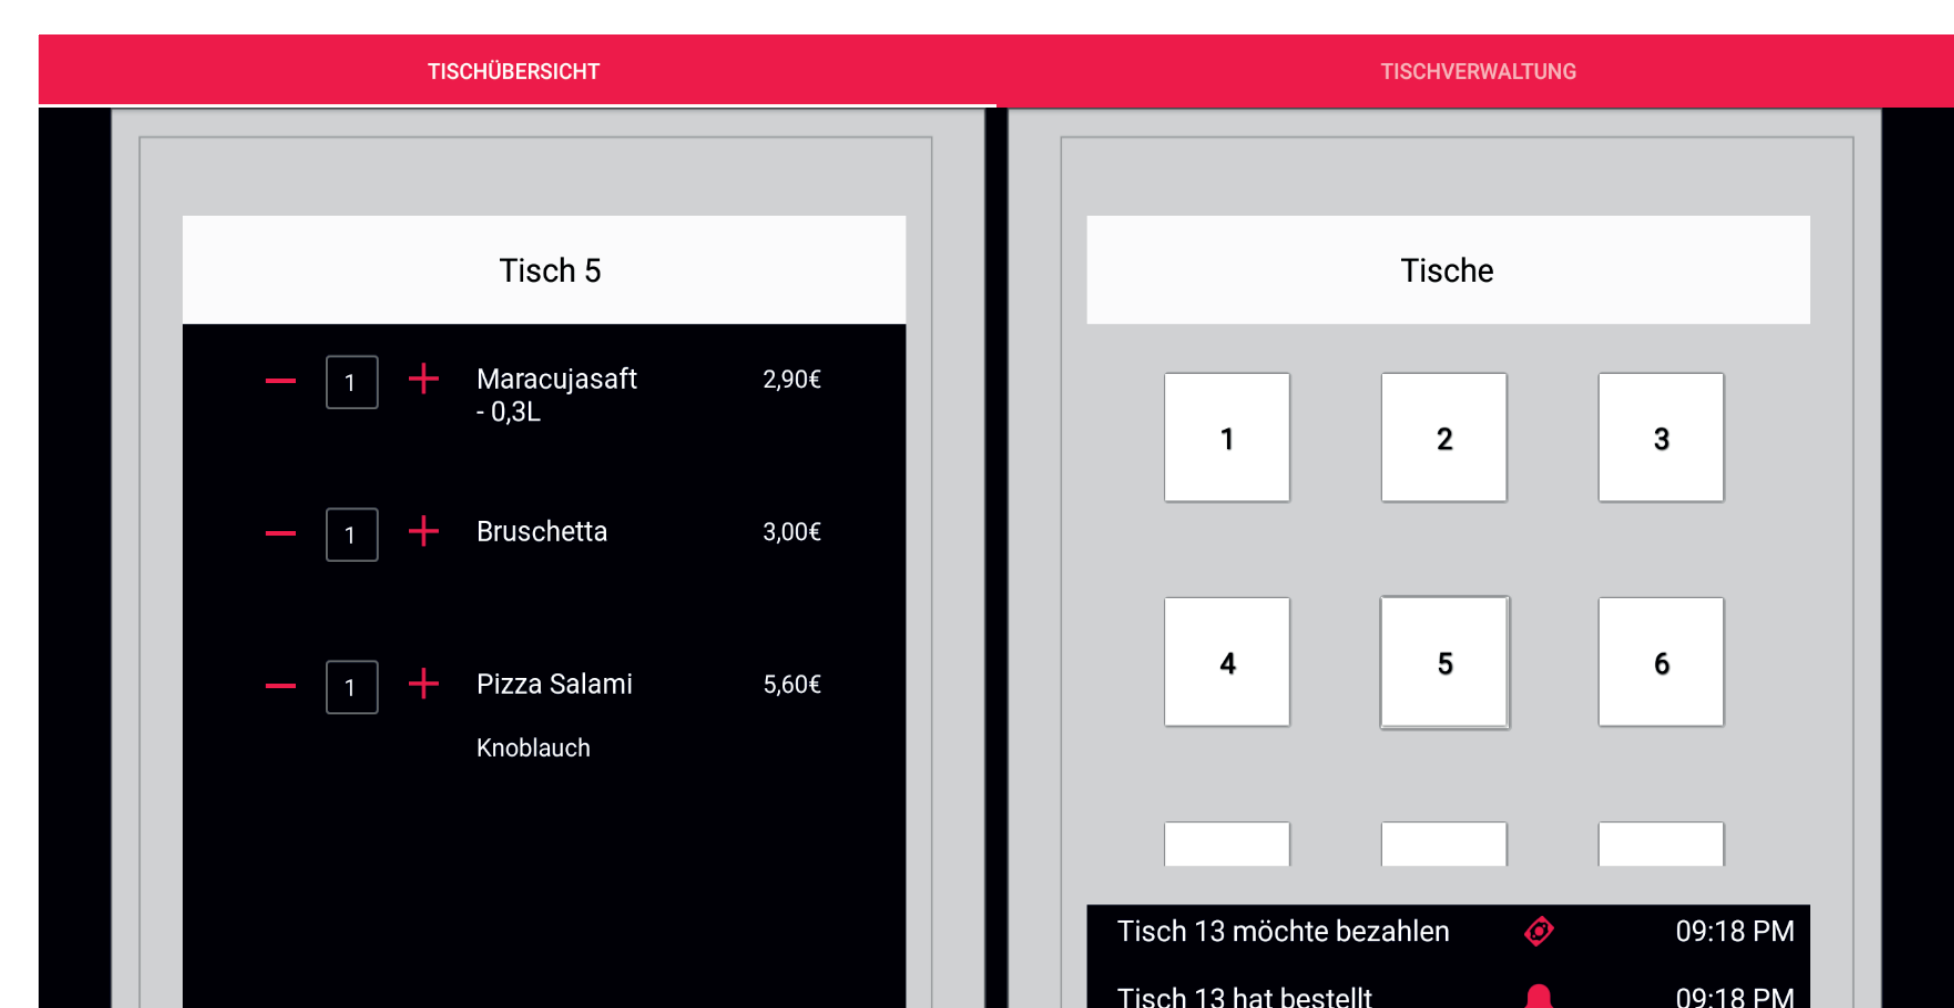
TISCHÜBERSICHT

TISCHVERWALTUNG

Tisch 5

— 1 + Maracujasaft - 0,3L 2,90€

— 1 + Bruschetta 3,00€

— 1 + Pizza Salami 5,60€

Knoblauch

Tische

1

2

3

4

5

6

Tisch 13 möchte bezahlen 09:18 PM

Tisch 13 hat bestellt 09:18 PM